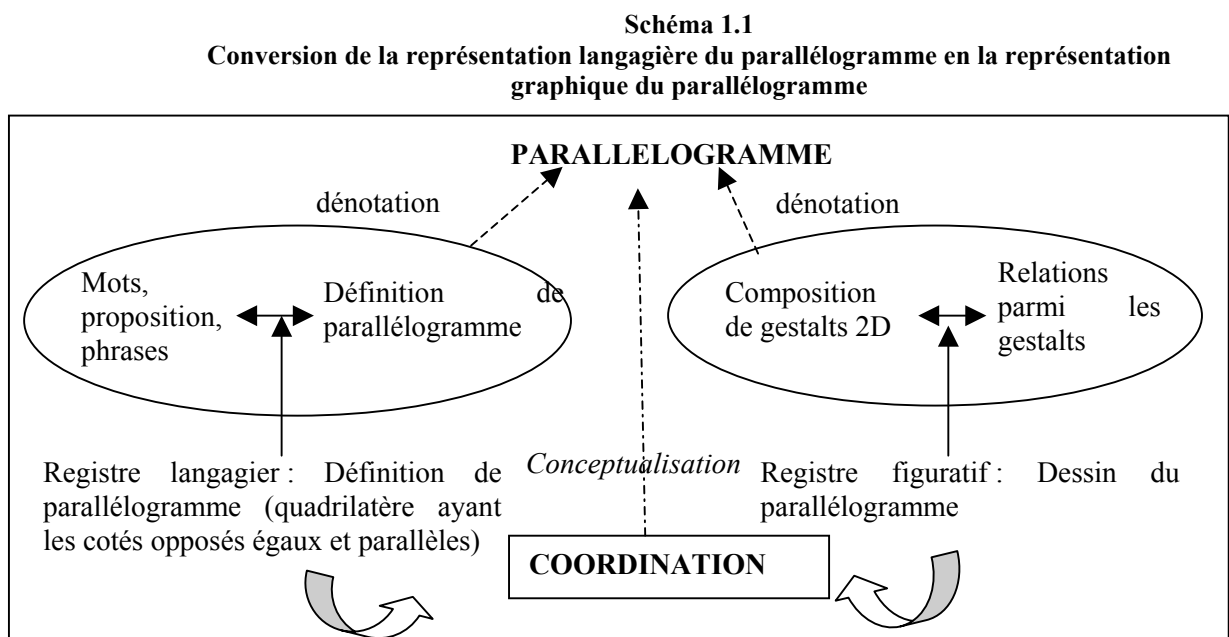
**Schéma 1.1**
**Conversion de la représentation langagière du parallélogramme en la représentation graphique du parallélogramme**

**PARALLELOGRAMME**

dénotation

dénotation

Mots, proposition, phrases

Définition de parallélogramme

Composition de gestalts 2D

Relations parmi les gestalts

Registre langagier : Définition de parallélogramme (quadrilatère ayant les cotés opposés égaux et parallèles)

*Conceptualisation*

Registre figuratif : Dessin du parallélogramme

**COORDINATION**